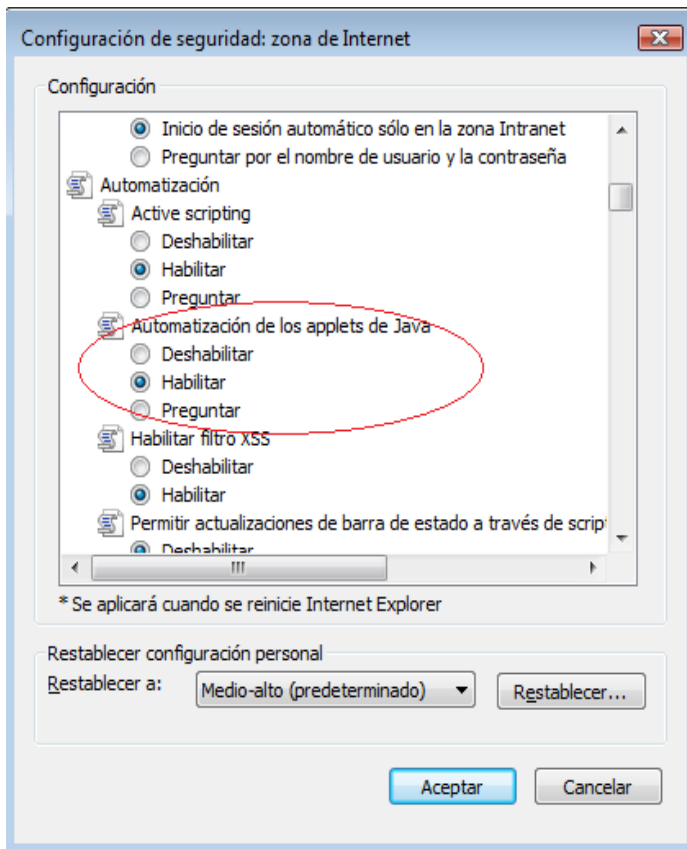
Configuración de seguridad: zona de Internet

Configuración

Inicio de sesión automático sólo en la zona Intranet
Preguntar por el nombre de usuario y la contraseña
Automatización
Active scripting
Deshabilitar
Habilitar
Preguntar
Automatización de los applets de Java
Deshabilitar
Habilitar
Preguntar
Habilitar filtro XSS
Deshabilitar
Habilitar
Permitir actualizaciones de barra de estado a través de script
Deshabilitar

* Se aplicará cuando se reinicie Internet Explorer

Restablecer configuración personal
Restablecer a: Medio-alto (predeterminado) Restablecer...

Aceptar Cancelar